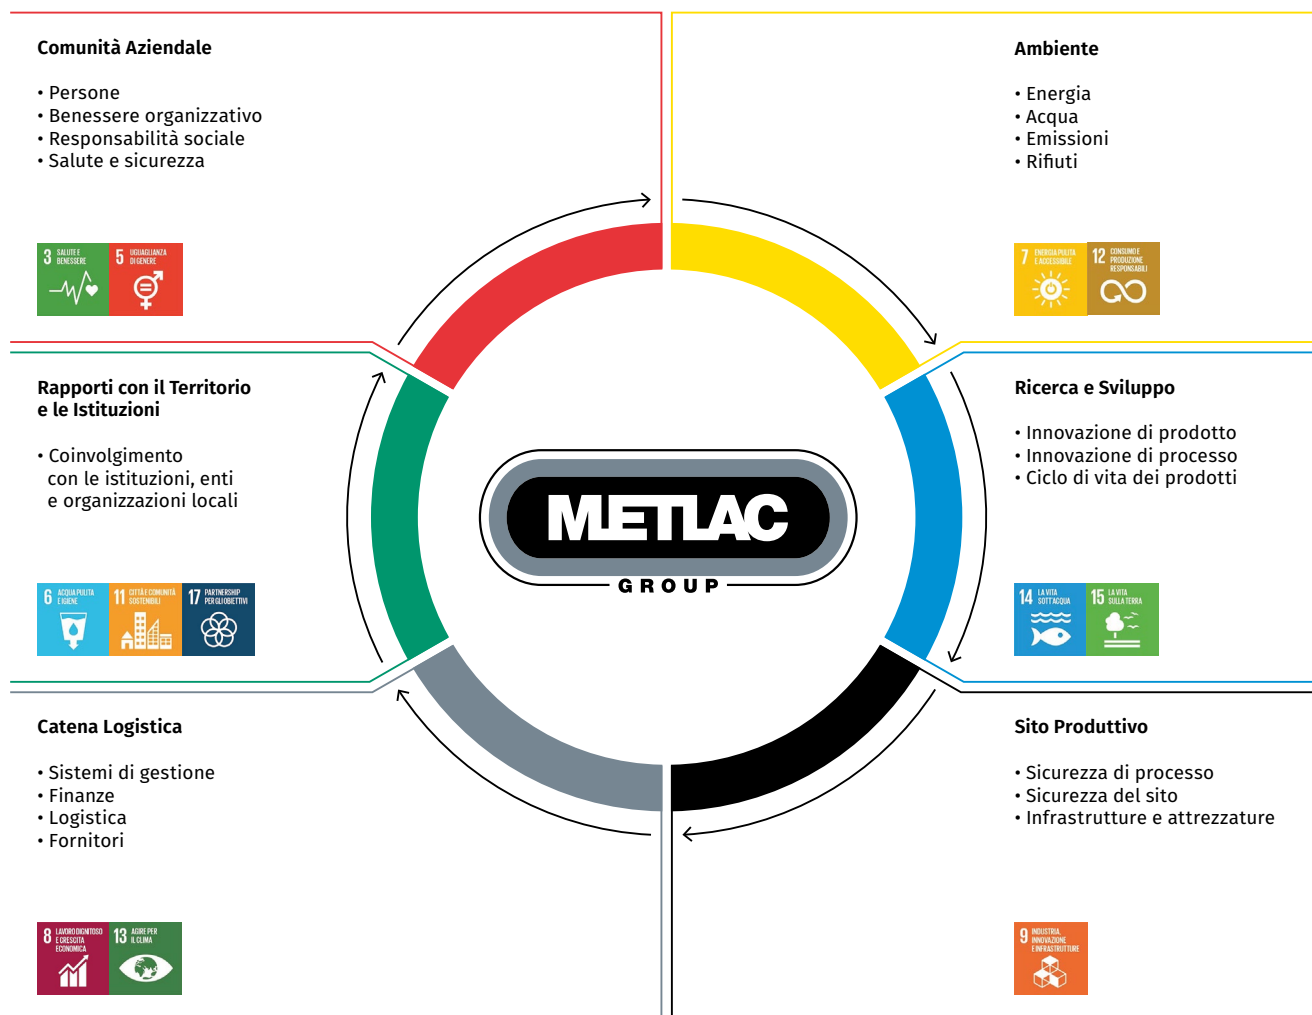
Comunità Aziendale

• Persone
• Benessere organizzativo
• Responsabilità sociale
• Salute e sicurezza

3 SALUTE E BENESSERE
5 UGUAGLIANZA DI GENERE

Ambiente

• Energia
• Acqua
• Emissioni
• Rifiuti

7 ENERGIA PULITA E ACCESSIBILE
12 CONSUMO E PRODUZIONE RESPONSABILI

Rapporti con il Territorio e le Istituzioni

• Coinvolgimento con le istituzioni, enti e organizzazioni locali

6 ACQUA PULITA E IGIENE
11 CITTÀ E COMUNITÀ SOSTENIBILI
17 PARTNERSHIP PER GLI OBIETTIVI

METLAC GROUP

Ricerca e Sviluppo

• Innovazione di prodotto
• Innovazione di processo
• Ciclo di vita dei prodotti

14 LA VITA SOTT'ACQUA
15 LA VITA SULLA TERRA

Catena Logistica

• Sistemi di gestione
• Finanze
• Logistica
• Fornitori

8 LAVORO DIGNITOSO E CRESCITA ECONOMICA
13 AGIRE PER IL CLIMA

Sito Produttivo

• Sicurezza di processo
• Sicurezza del sito
• Infrastrutture e attrezzature

9 INDUSTRIA, INNOVAZIONE E INFRASTRUTTURE